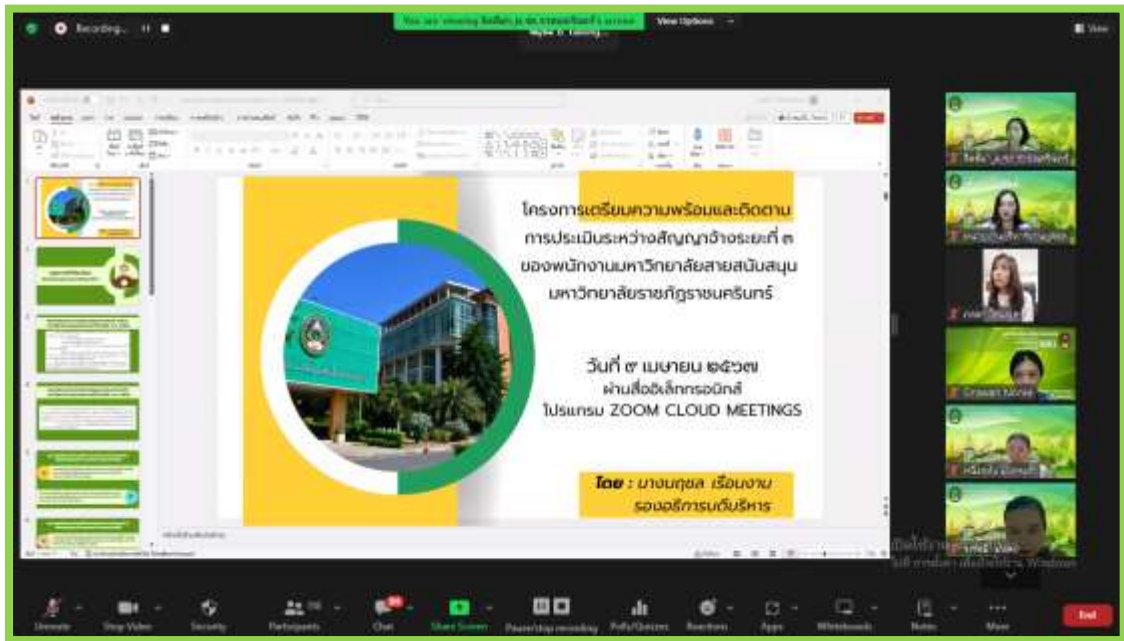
Recording...

View Options

โครงการเตรียมความพร้อมและติดตาม
การประเมินระหว่างสัญญาจ้างระยะที่ ๓
ของพนักงานมหาวิทยาลัยสายสนับสนุน
มหาวิทยาลัยราชภัฏราชนครินทร์

วันที่ ๗ เมษายน ๒๕๖๗
ผ่านสื่ออิเล็กทรอนิกส์
โปรแกรม ZOOM CLOUD MEETINGS

โดย : นางนฤชล เรือนงาม
รองอธิการบดีบริหาร

Unmute
Stop Video
Security
Participants
Chat
Share Screen
Pause/stop recording
Polls/Quizzes
Reactions
Apps
Whiteboards
Notes
More
End